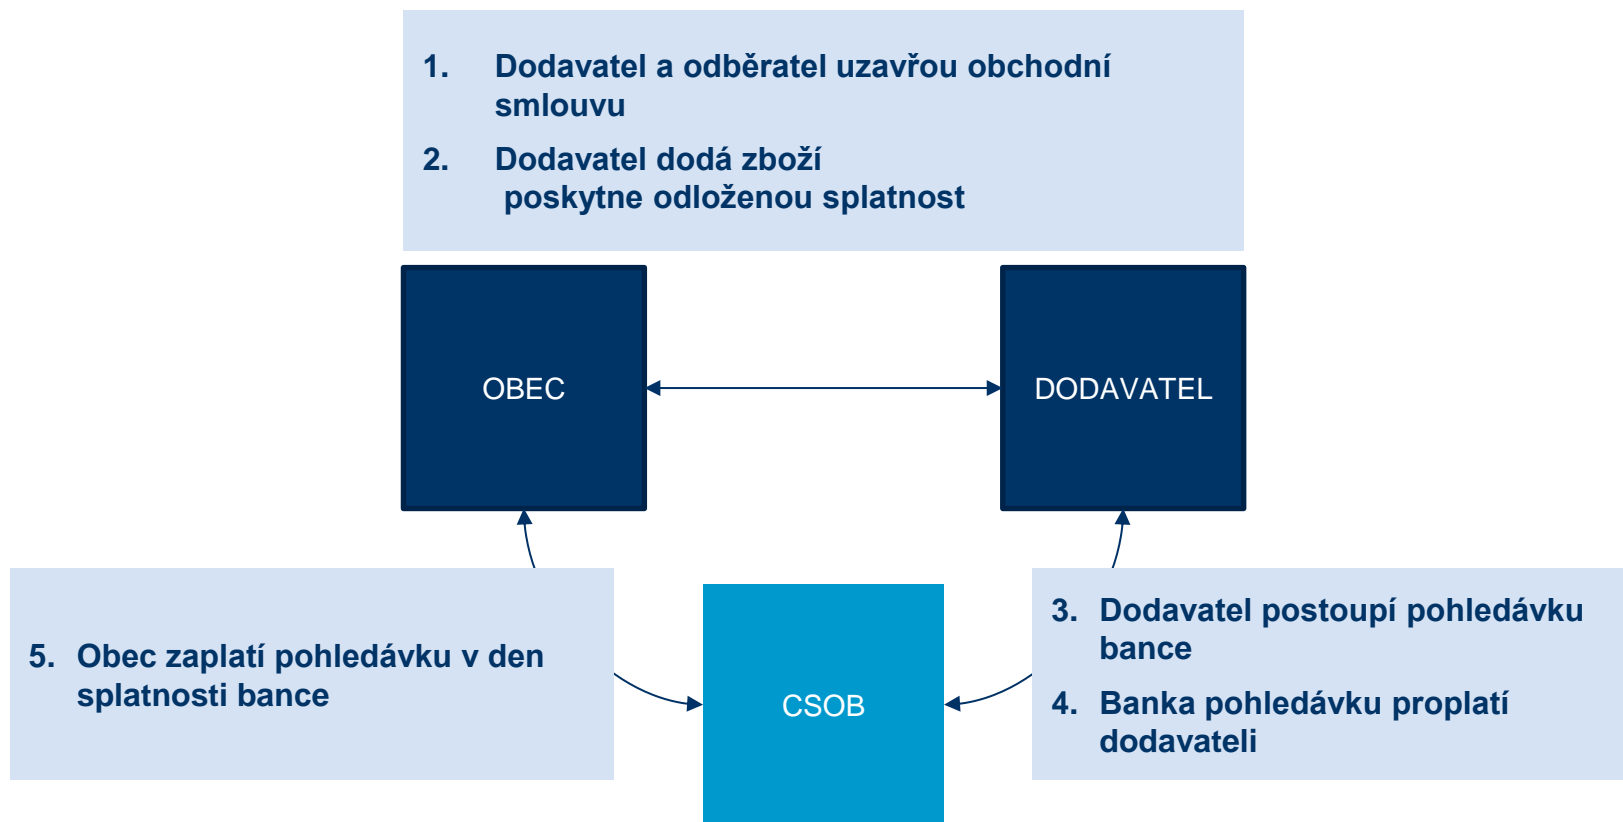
1. Dodavatel a odběratel uzavřou obchodní smlouvu

2. Dodavatel dodá zboží poskytne odloženou splatnost

OBEC

DODAVATEL

5. Obec zaplatí pohledávku v den splatnosti bance

CSOB

3. Dodavatel postoupí pohledávku bance

4. Banka pohledávku proplatí dodavateli